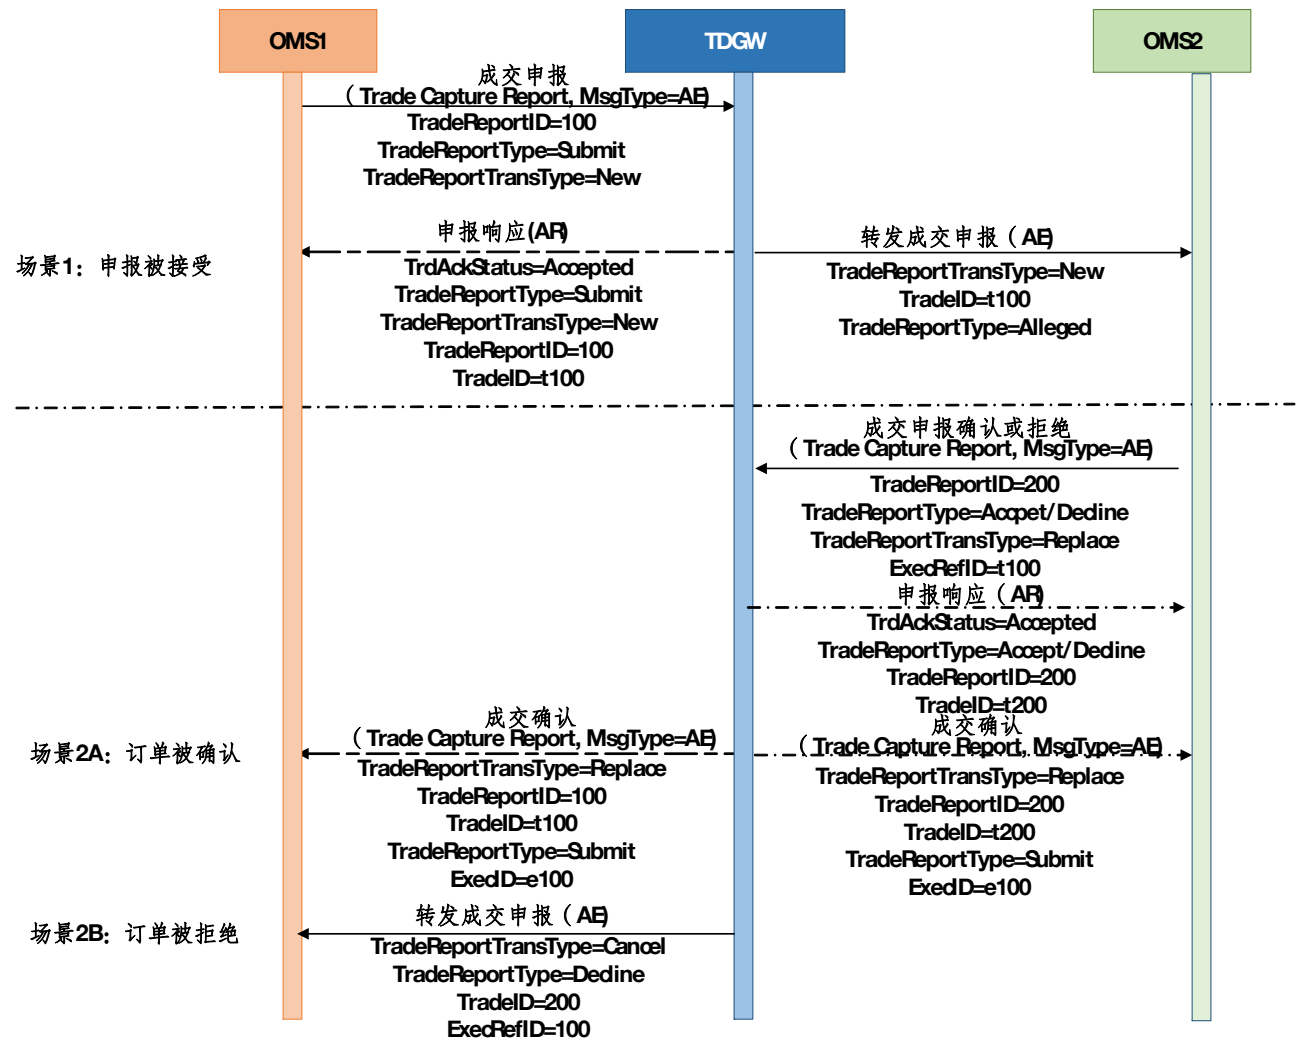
OMS1

TDGW

OMS2

成交申报
（Trade Capture Report, MsgType=AE)
TradeReportID=100
TradeReportType=Submit
TradeReportTransType=New

场景1：申报被接受

申报响应(AR)
TrdAckStatus=Accepted
TradeReportType=Submit
TradeReportTransType=New
TradeReportID=100
TradeID=t100

转发成交申报（AE)
TradeReportTransType=New
TradeID=t100
TradeReportType=Alleged

成交申报确认或拒绝
（Trade Capture Report, MsgType=AE)
TradeReportID=200
TradeReportType=Accpet/Decline
TradeReportTransType=Replace
ExecRefID=t100

申报响应（AR)
TrdAckStatus=Accepted
TradeReportType=Accept/Decline
TradeReportID=200
TradeID=t200

场景2A：订单被确认

成交确认
（Trade Capture Report, MsgType=AE)
TradeReportTransType=Replace
TradeReportID=100
TradeID=t100
TradeReportType=Submit
ExecID=e100

成交确认
（Trade Capture Report, MsgType=AE)
TradeReportTransType=Replace
TradeReportID=200
TradeID=t200
TradeReportType=Submit
ExecID=e100

场景2B：订单被拒绝

转发成交申报（AE)
TradeReportTransType=Cancel
TradeReportType=Decline
TradeID=200
ExecRefID=100